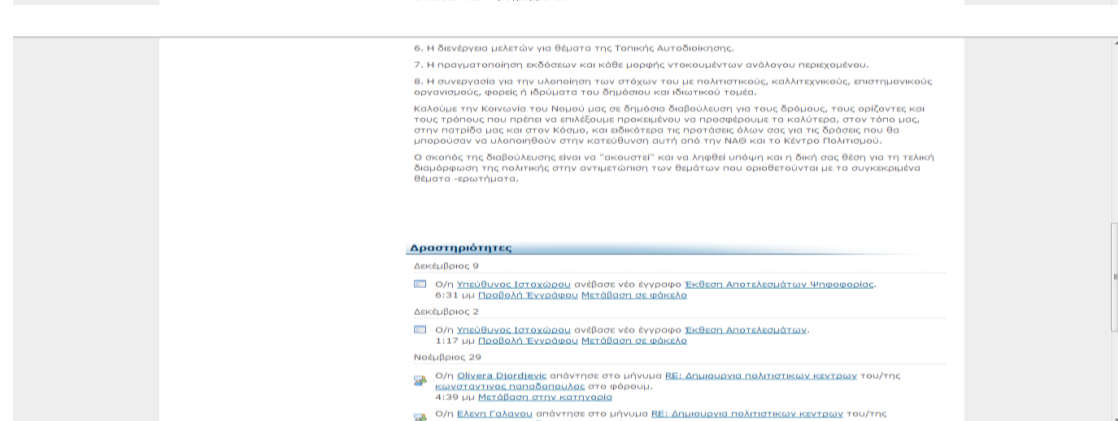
6. Η διενέργεια μελετών για θέματα της Τοπικής Αυτοδιοίκησης.

7. Η πραγματοποίηση εκδόσεων και κάθε μορφής ντοκουμέντων ανάλογου περιεχομένου.

8. Η συνεργασία για την υλοποίηση των στόχων του με πολιτιστικούς, καλλιτεχνικούς, επιστημονικούς οργανισμούς, φορείς ή ιδρύματα του δημόσιου και ιδιωτικού τομέα.

Καλούμε την Κοινωνία του Νομού μας σε δημόσια διαβούλευση για τους δρόμους, τους ορίζοντες και τους τρόπους που πρέπει να επιλέξουμε προκειμένου να προσφέρουμε τα καλύτερα, στον τόπο μας, στην πατρίδα μας και στον Κόσμο, και ειδικότερα τις προτάσεις όλων σας για τις δράσεις που θα μπορούσαν να υλοποιηθούν στην κατεύθυνση αυτή από την ΝΑΘ και το Κέντρο Πολιτισμού.

Ο σκοπός της διαβούλευσης είναι να "ακουστεί" και να ληφθεί υπόψη και η δική σας θέση για τη τελική διαμόρφωση της πολιτικής στην αντιμετώπιση των θεμάτων που οριοθετούνται με τα συγκεκριμένα θέματα -ερωτήματα.

Δραστηριότητες

Δεκέμβριος 9

Ο/η Υπεύθυνος Ιστοχώρου ανέβασε νέο έγγραφο Έκθεση Αποτελεσμάτων Ψηφοφορίας.
6:31 μμ Προβολή Έγγραφου Μετάβαση σε φάκελο

Δεκέμβριος 2

Ο/η Υπεύθυνος Ιστοχώρου ανέβασε νέο έγγραφο Έκθεση Αποτελεσμάτων.
1:17 μμ Προβολή Έγγραφου Μετάβαση σε φάκελο

Νοέμβριος 29

Ο/η Olivera Djordjevic απάντησε στο μήνυμα RE: Δημιουργια πολιτιστικων κεντρων του/της κωνσταντινος παπαδοπουλος στο φόρουμ.
4:39 μμ Μετάβαση στην κατηγορία

Ο/η Ελενη Γαλανου απάντησε στο μήνυμα RE: Δημιουργια πολιτιστικων κεντρων του/της